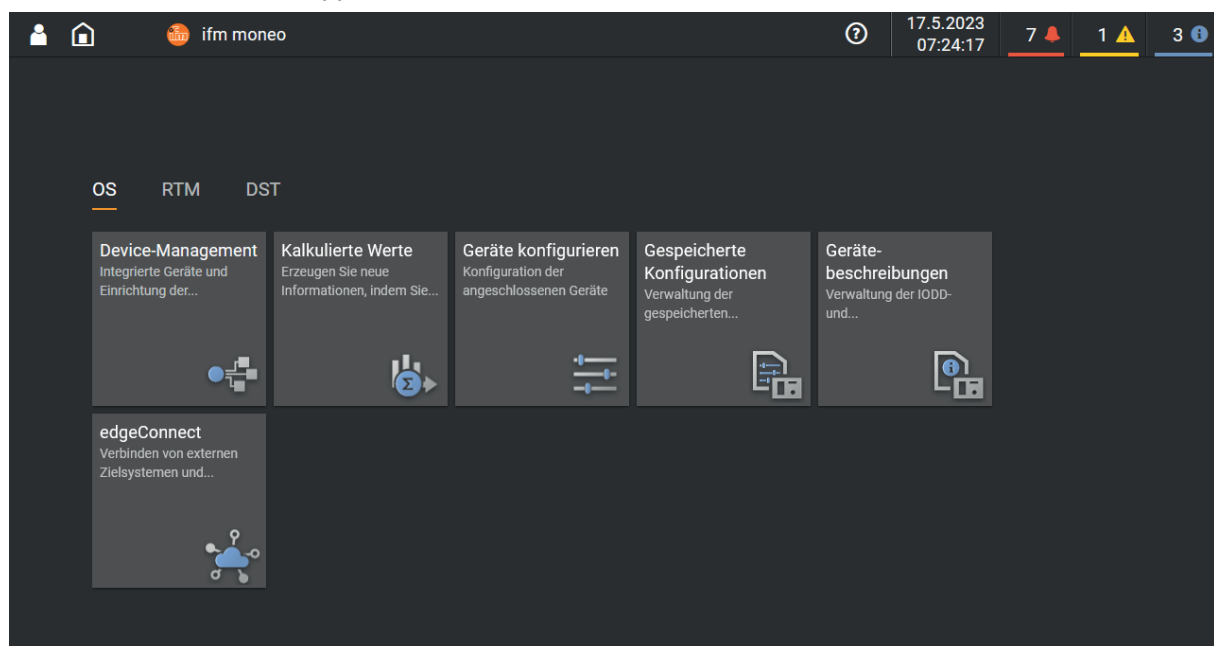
ifm moneo

17.5.2023
07:24:17

7

1

3

OS RTM DST

Device-Management
Integrierte Geräte und Einrichtung der...

Kalkulierte Werte
Erzeugen Sie neue Informationen, indem Sie...

Geräte konfigurieren
Konfiguration der angeschlossenen Geräte

Gespeicherte Konfigurationen
Verwaltung der gespeicherten...

Gerätebeschreibungen
Verwaltung der IODD- und...

edgeConnect
Verbinden von externen Zielsystemen und...